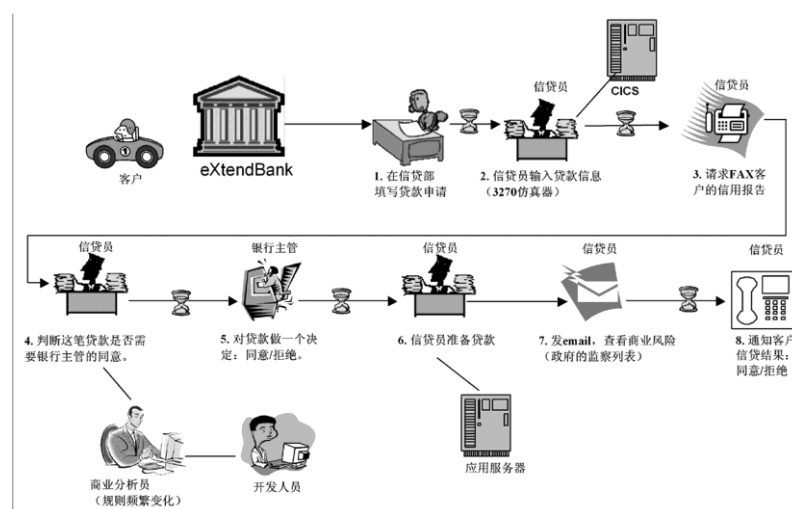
客户

eXtendBank

1. 在信贷部填写贷款申请

信贷员

CICS

2. 信贷员输入贷款信息（3270仿真器）

信贷员

3. 请求FAX客户的信用报告

信贷员

4. 判断这笔贷款是否需要银行主管的同意。

银行主管

5. 对贷款做一个决定：同意/拒绝。

信贷员

6. 信贷员准备贷款

信贷员

7. 发email，查看商业风险（政府的监察列表）

信贷员

8. 通知客户信贷结果：同意/拒绝

商业分析员（规则频繁变化）

开发人员

应用服务器